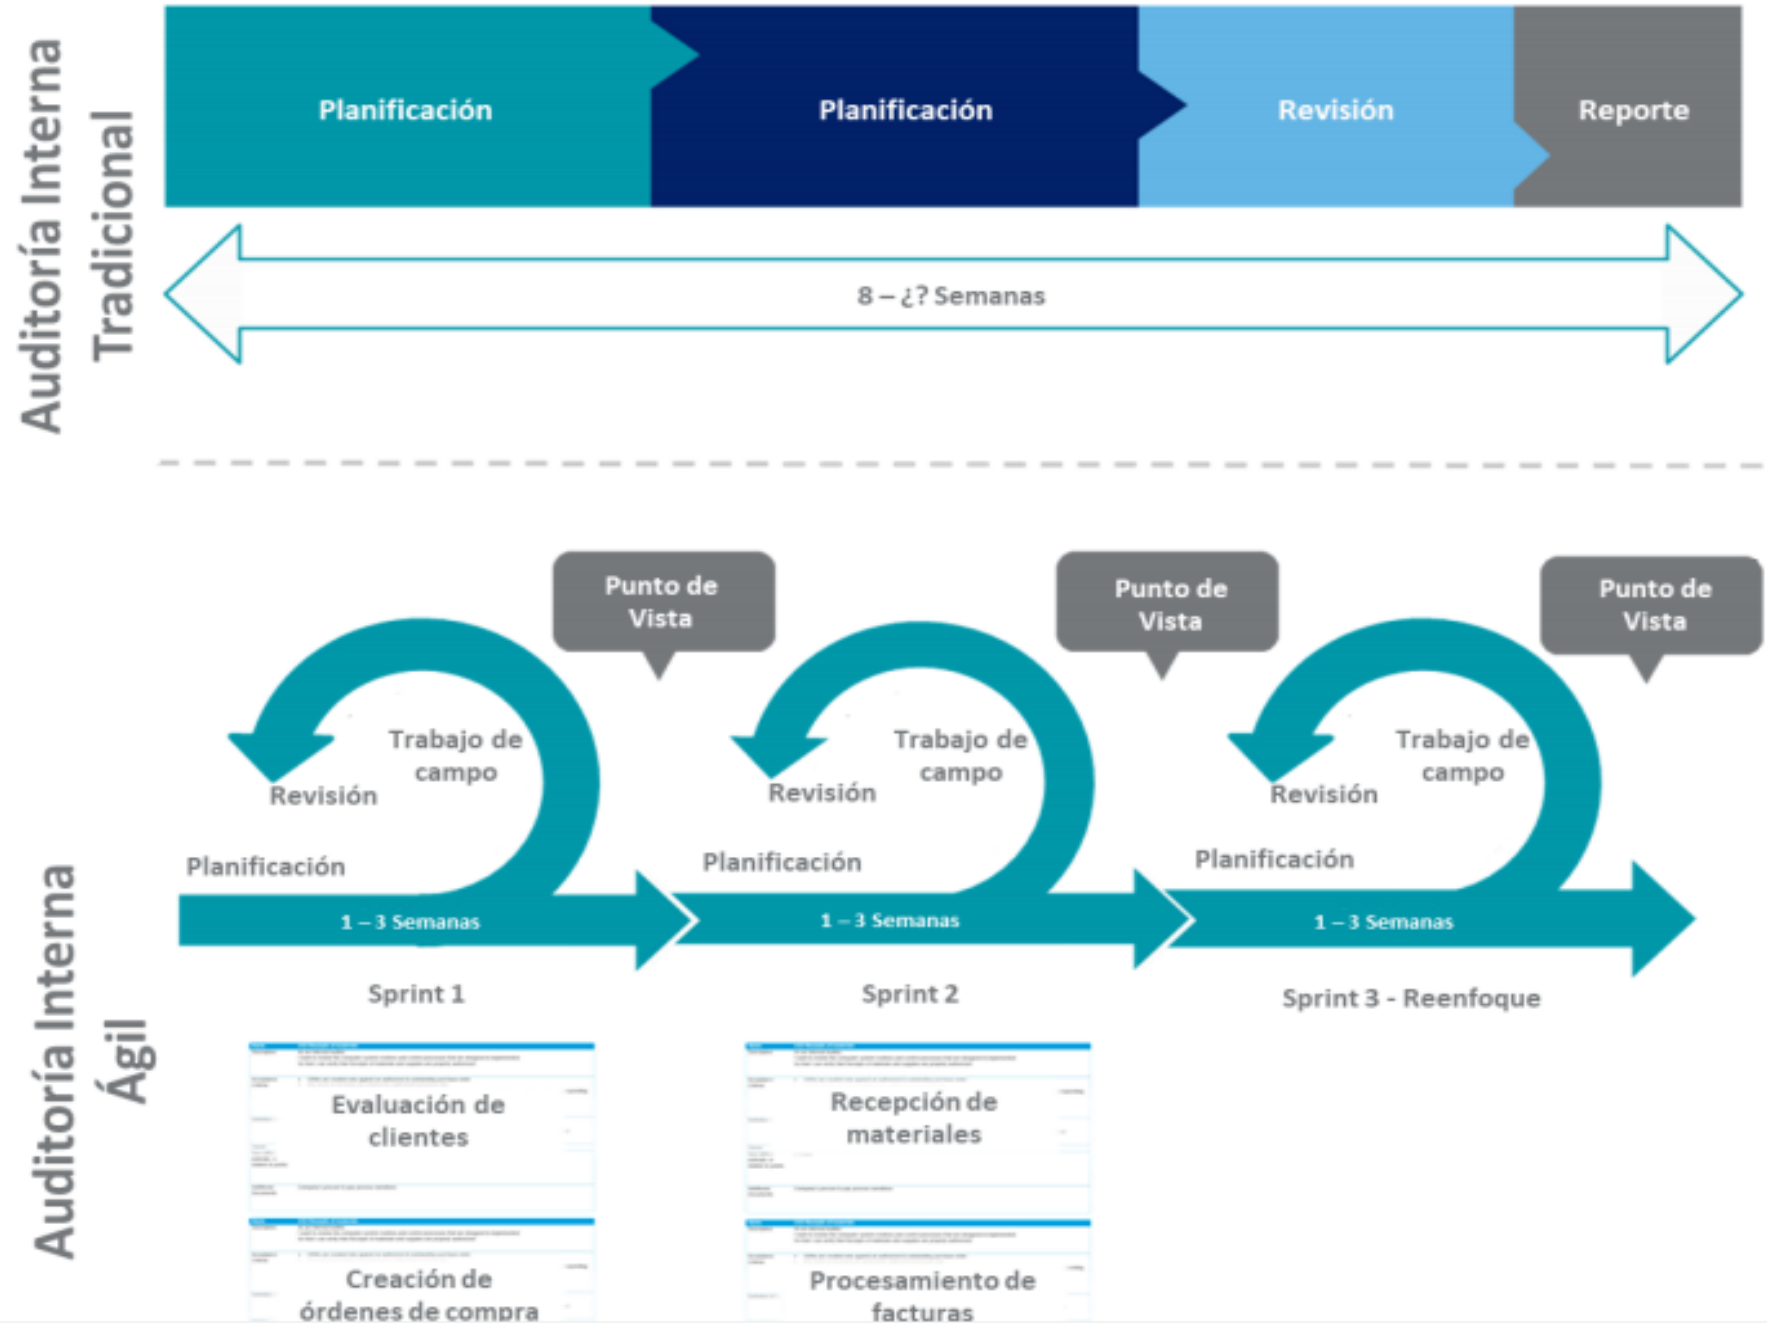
Auditoría Interna Tradicional

Planificación

Planificación

Revisión

Reporte

8 – ¿? Semanas

Auditoría Interna Ágil

Punto de Vista

Trabajo de campo

Revisión

Planificación

1 – 3 Semanas

Sprint 1

Punto de Vista

Trabajo de campo

Revisión

Planificación

1 – 3 Semanas

Sprint 2

Punto de Vista

Trabajo de campo

Revisión

Planificación

1 – 3 Semanas

Sprint 3 - Reenfoque

Evaluación de clientes

Creación de órdenes de compra

Recepción de materiales

Procesamiento de facturas